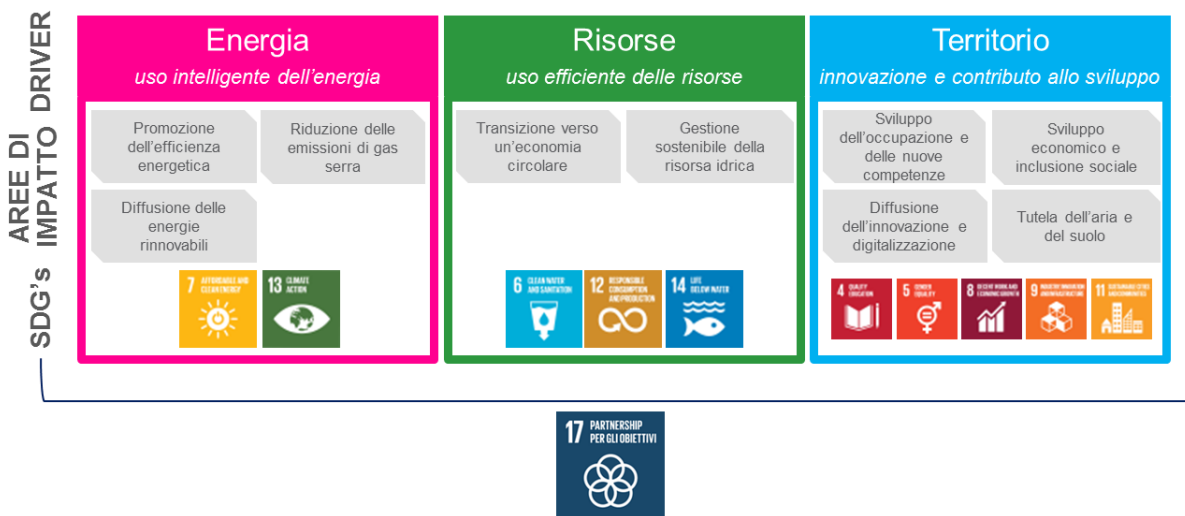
DRIVER

AREE DI IMPATTO

SDG's

Energia
uso intelligente dell'energia

Promozione dell'efficienza energetica

Riduzione delle emissioni di gas serra

Diffusione delle energie rinnovabili

7 AFFORDABLE AND CLEAN ENERGY

13 CLIMATE ACTION

Risorse
uso efficiente delle risorse

Transizione verso un'economia circolare

Gestione sostenibile della risorsa idrica

6 CLEAN WATER AND SANITATION

12 RESPONSIBLE CONSUMPTION AND PRODUCTION

14 LIFE BELOW WATER

Territorio
innovazione e contributo allo sviluppo

Sviluppo dell'occupazione e delle nuove competenze

Sviluppo economico e inclusione sociale

Diffusione dell'innovazione e digitalizzazione

Tutela dell'aria e del suolo

4 QUALITY EDUCATION

5 GENDER EQUALITY

8 DECENT WORK AND ECONOMIC GROWTH

9 INDUSTRY, INNOVATION AND INFRASTRUCTURE

11 SUSTAINABLE CITIES AND COMMUNITIES

17 PARTNERSHIP PER GLI OBIETTIVI